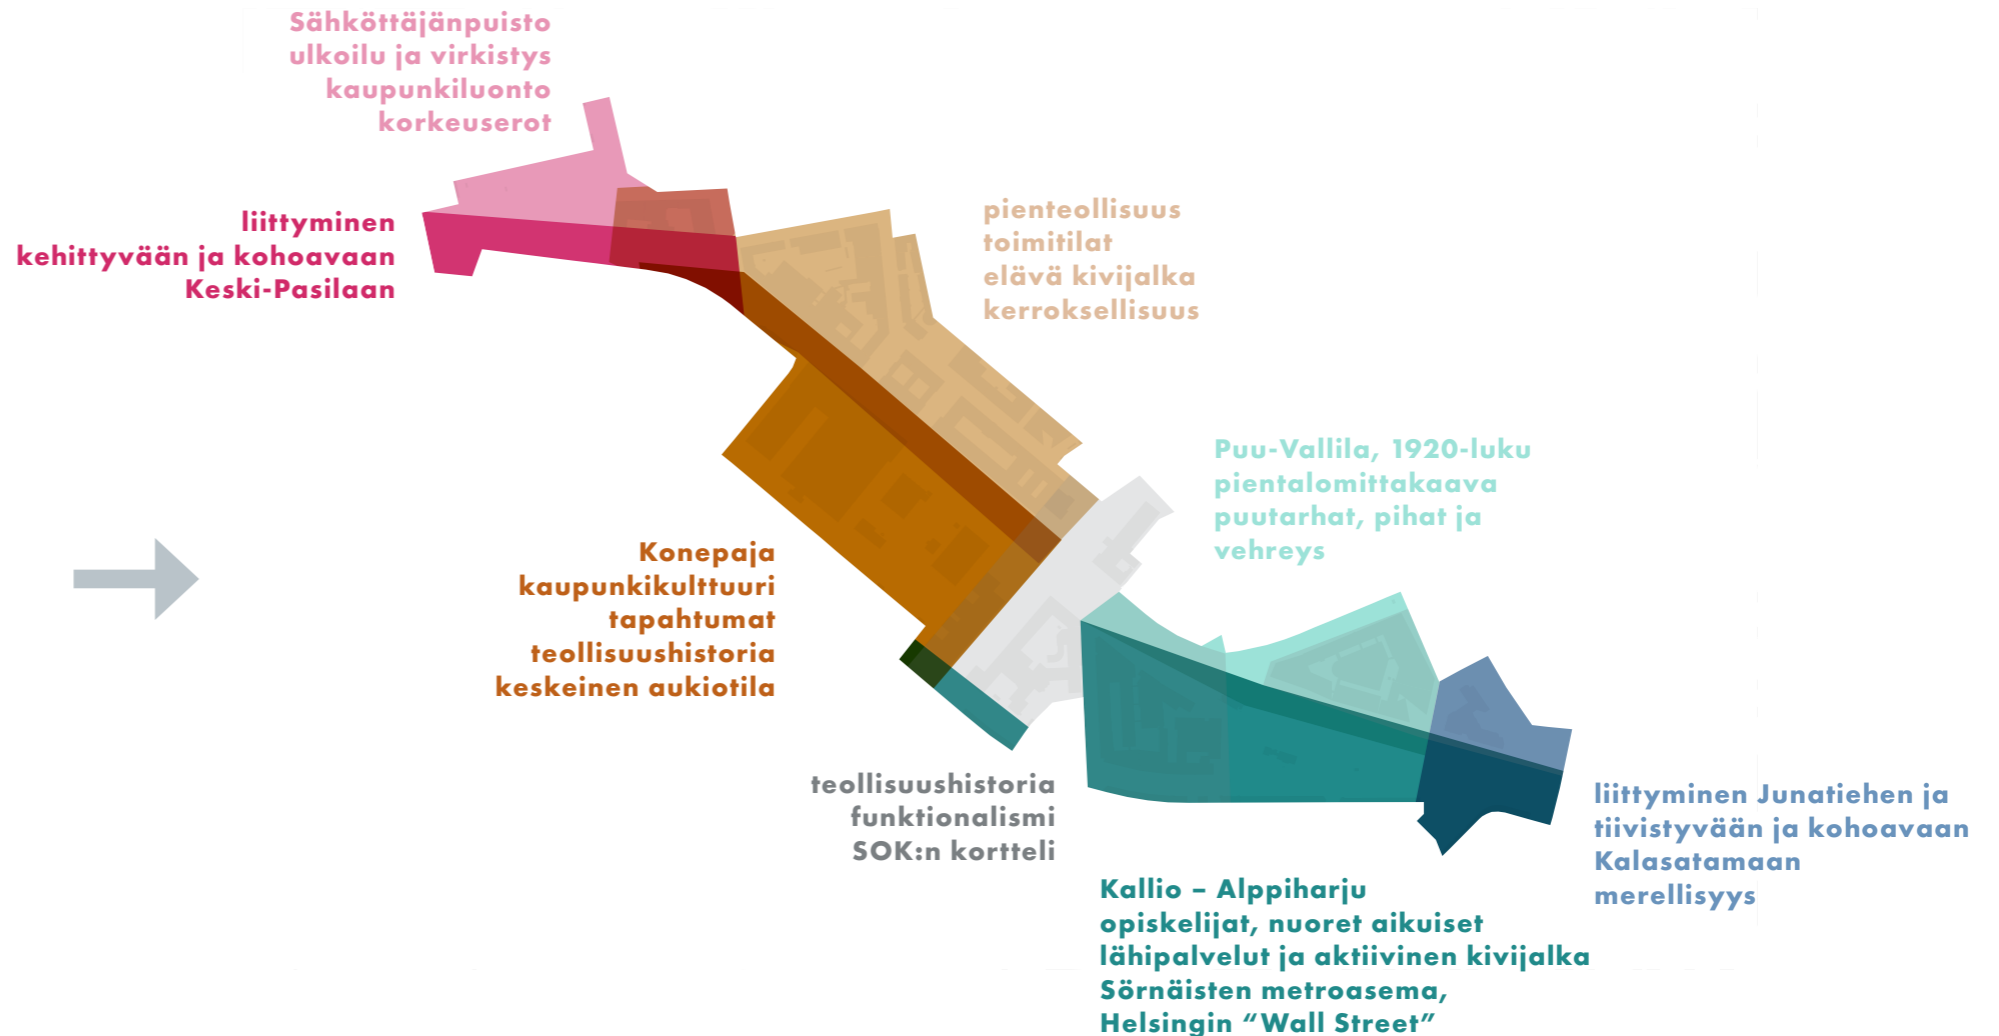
Sähköttäjänpuisto
ulkoilu ja virkistys
kaupunkiluonto
korkeuserot

liittyminen
kehittyvään ja kohoavaan
Keski-Pasilaan

pienteollisuus
toimitilat
elävä kivijalka
kerroksellisuus

Puu-Vallila, 1920-luku
pientalomittakaava
puutarhat, pihat ja
vehreys

Konepaja
kaupunkikulttuuri
tapahtumat
teollisuushistoria
keskeinen aukiotila

teollisuushistoria
funktionalismi
SOK:n kortteli

liittyminen Junatiehen ja
tiivistyvään ja kohoavaan
Kalasatamaan
merellisyys

Kallio – Alppiharju
opiskelijat, nuoret aikuiset
lähipalvelut ja aktiivinen kivijalka
Sörnäisten metroasema,
Helsingin “Wall Street”